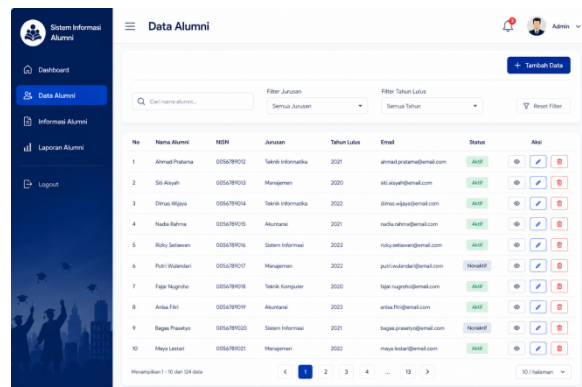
Sistem Informasi Alumni

Dashboard
Data Alumni
Informasi Alumni
Laporan Alumni
Logout

Data Alumni

1

Admin

+ Tambah Data

Cari nama alumni...

Filter Jurusan
Semua Jurusan

Filter Tahun Lulus
Semua Tahun

Reset Filter

| No | Nama Alumni | NISN | Jurusan | Tahun Lulus | Email | Status | Aksi |
|---|---|---|---|---|---|---|---|
| 1 | Ahmad Pratama | 0056789012 | Teknik Informatika | 2021 | ahmad.pratama@email.com | Aktif | |
| 2 | Siti Aisyah | 0056789013 | Manajemen | 2020 | siti.aisyah@email.com | Aktif | |
| 3 | Dimas Wijaya | 0056789014 | Teknik Informatika | 2022 | dimas.wijaya@email.com | Aktif | |
| 4 | Nadia Rahma | 0056789015 | Akuntansi | 2021 | nadia.rahma@email.com | Aktif | |
| 5 | Rizky Setiawan | 0056789016 | Sistem Informasi | 2023 | rizky.setiawan@email.com | Aktif | |
| 6 | Putri Wulandari | 0056789017 | Manajemen | 2022 | putri.wulandari@email.com | Nonaktif | |
| 7 | Fajar Nugroho | 0056789018 | Teknik Komputer | 2020 | fajar.nugroho@email.com | Aktif | |
| 8 | Anisa Fitri | 0056789019 | Akuntansi | 2023 | anisa.fitri@email.com | Aktif | |
| 9 | Bagas Prasetyo | 0056789020 | Sistem Informasi | 2021 | bagas.prasetyo@email.com | Nonaktif | |
| 10 | Maya Lestari | 0056789021 | Manajemen | 2022 | maya.lestari@email.com | Aktif | |

Menampilkan 1 - 10 dari 124 data

< 1 2 3 4 ... 13 >

10 / halaman